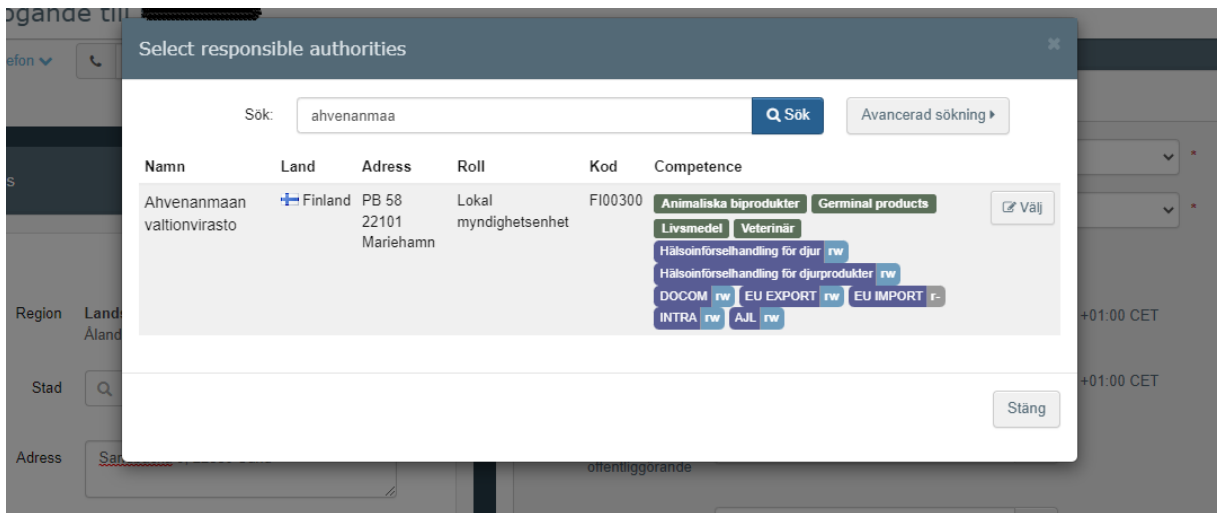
ogande till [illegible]

efon

s

Region Lands Åland

Stad

Adress Sa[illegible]

+01:00 CET

+01:00 CET

offentliggörande

Select responsible authorities

Sök: ahvenanmaa

Sök

Avancerad sökning

| Namn | Land | Adress | Roll | Kod | Competence | |
|---|---|---|---|---|---|---|
| Ahvenanmaan valtionvirasto | Finland | PB 58 22101 Mariehamn | Lokal myndighetsenhet | FI00300 | Animaliska biprodukter Germinal products Livsmedel Veterinär Hälsoinförselhandling för djur rw Hälsoinförselhandling för djurprodukter rw DOCOM rw EU EXPORT rw EU IMPORT r- INTRA rw AJL rw | Välj |

Stäng